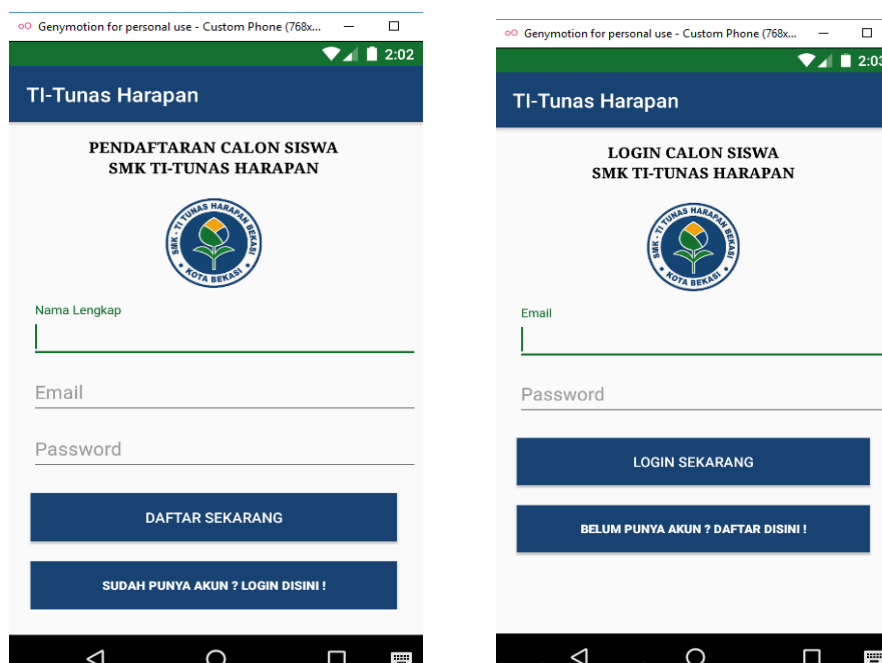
Genymotion for personal use - Custom Phone (768x...

2:02

TI-Tunas Harapan

PENDAFTARAN CALON SISWA
SMK TI-TUNAS HARAPAN

SMK · TI TUNAS HARAPAN BEKASI
KOTA BEKASI

Nama Lengkap

Email

Password

DAFTAR SEKARANG

SUDAH PUNYA AKUN ? LOGIN DISINI !

Genymotion for personal use - Custom Phone (768x...

2:03

TI-Tunas Harapan

LOGIN CALON SISWA
SMK TI-TUNAS HARAPAN

SMK · TI TUNAS HARAPAN BEKASI
KOTA BEKASI

Email

Password

LOGIN SEKARANG

BELUM PUNYA AKUN ? DAFTAR DISINI !